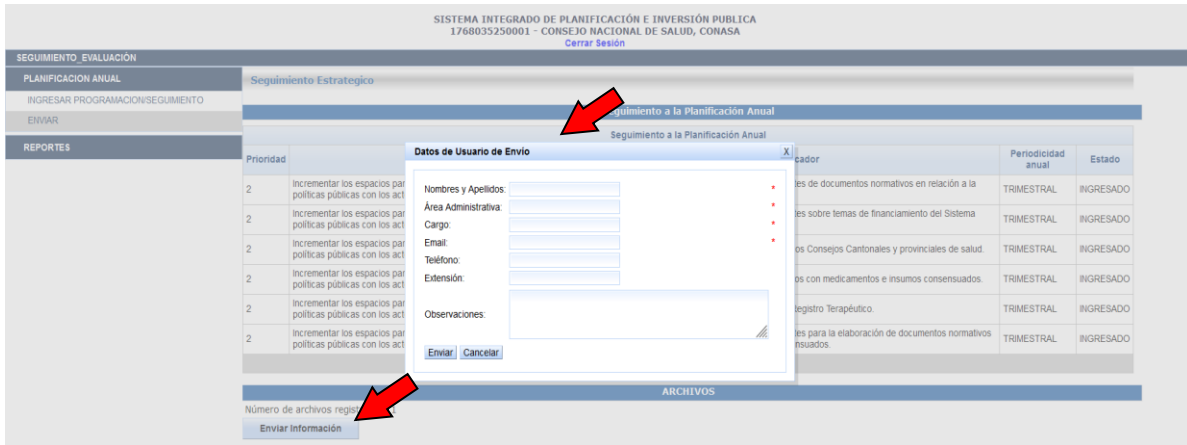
SISTEMA INTEGRADO DE PLANIFICACIÓN E INVERSIÓN PUBLICA
1768035250001 - CONSEJO NACIONAL DE SALUD, CONASA
Cerrar Sesión

SEGUIMIENTO_EVALUACIÓN
PLANIFICACION ANUAL
INGRESAR PROGRAMACION/SEGUIMIENTO
ENVIAR
REPORTES

Seguimiento Estrategico

Seguimiento a la Planificación Anual

Seguimiento a la Planificación Anual

| Prioridad | | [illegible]cador | Periodicidad anual | Estado |
|---|---|---|---|---|
| 2 | Incrementar los espacios par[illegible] políticas públicas con los act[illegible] | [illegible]tes de documentos normativos en relación a la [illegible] | TRIMESTRAL | INGRESADO |
| 2 | Incrementar los espacios par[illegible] políticas públicas con los act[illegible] | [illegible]tes sobre temas de financiamiento del Sistema | TRIMESTRAL | INGRESADO |
| 2 | Incrementar los espacios par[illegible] políticas públicas con los act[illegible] | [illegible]os Consejos Cantonales y provinciales de salud. | TRIMESTRAL | INGRESADO |
| 2 | Incrementar los espacios par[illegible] políticas públicas con los act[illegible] | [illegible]os con medicamentos e insumos consensuados. | TRIMESTRAL | INGRESADO |
| 2 | Incrementar los espacios par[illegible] políticas públicas con los act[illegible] | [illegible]egistro Terapéutico. | TRIMESTRAL | INGRESADO |
| 2 | Incrementar los espacios par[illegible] políticas públicas con los act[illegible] | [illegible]tes para la elaboración de documentos normativos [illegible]nsuados. | TRIMESTRAL | INGRESADO |

Datos de Usuario de Envio
X
Nombres y Apellidos: *
Área Administrativa: *
Cargo: *
Email: *
Teléfono:
Extensión:
Observaciones:
Enviar Cancelar

ARCHIVOS
Número de archivos regis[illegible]
Enviar Información